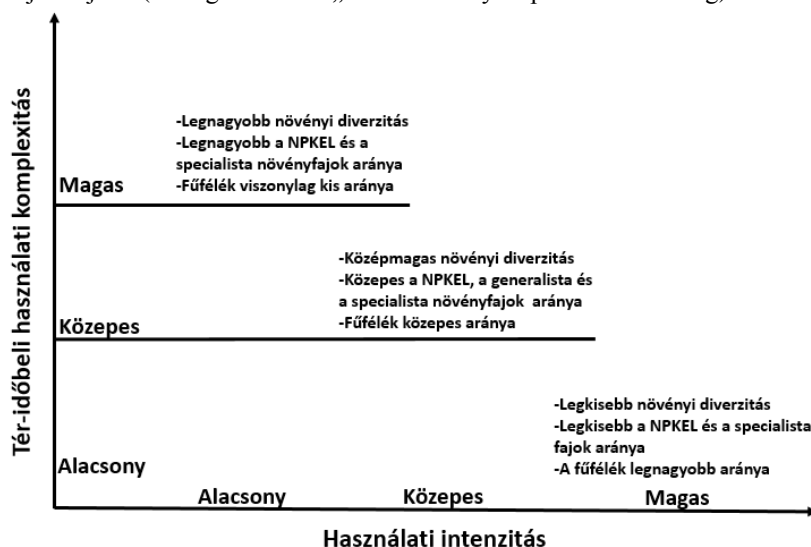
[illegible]

Tér-időbeli használati komplexitás

Magas

-Legnagyobb növényi diverzitás
-Legnagyobb a NPKEL és a specialista növényfajok aránya
-Fűfélék viszonylag kis aránya

Közepes

-Középmagas növényi diverzitás
-Közepes a NPKEL, a generalista és a specialista növényfajok aránya
-Fűfélék közepes aránya

Alacsony

-Legkisebb növényi diverzitás
-Legkisebb a NPKEL és a specialista fajok aránya
-A fűfélék legnagyobb aránya

Alacsony

Közepes

Magas

Használati intenzitás